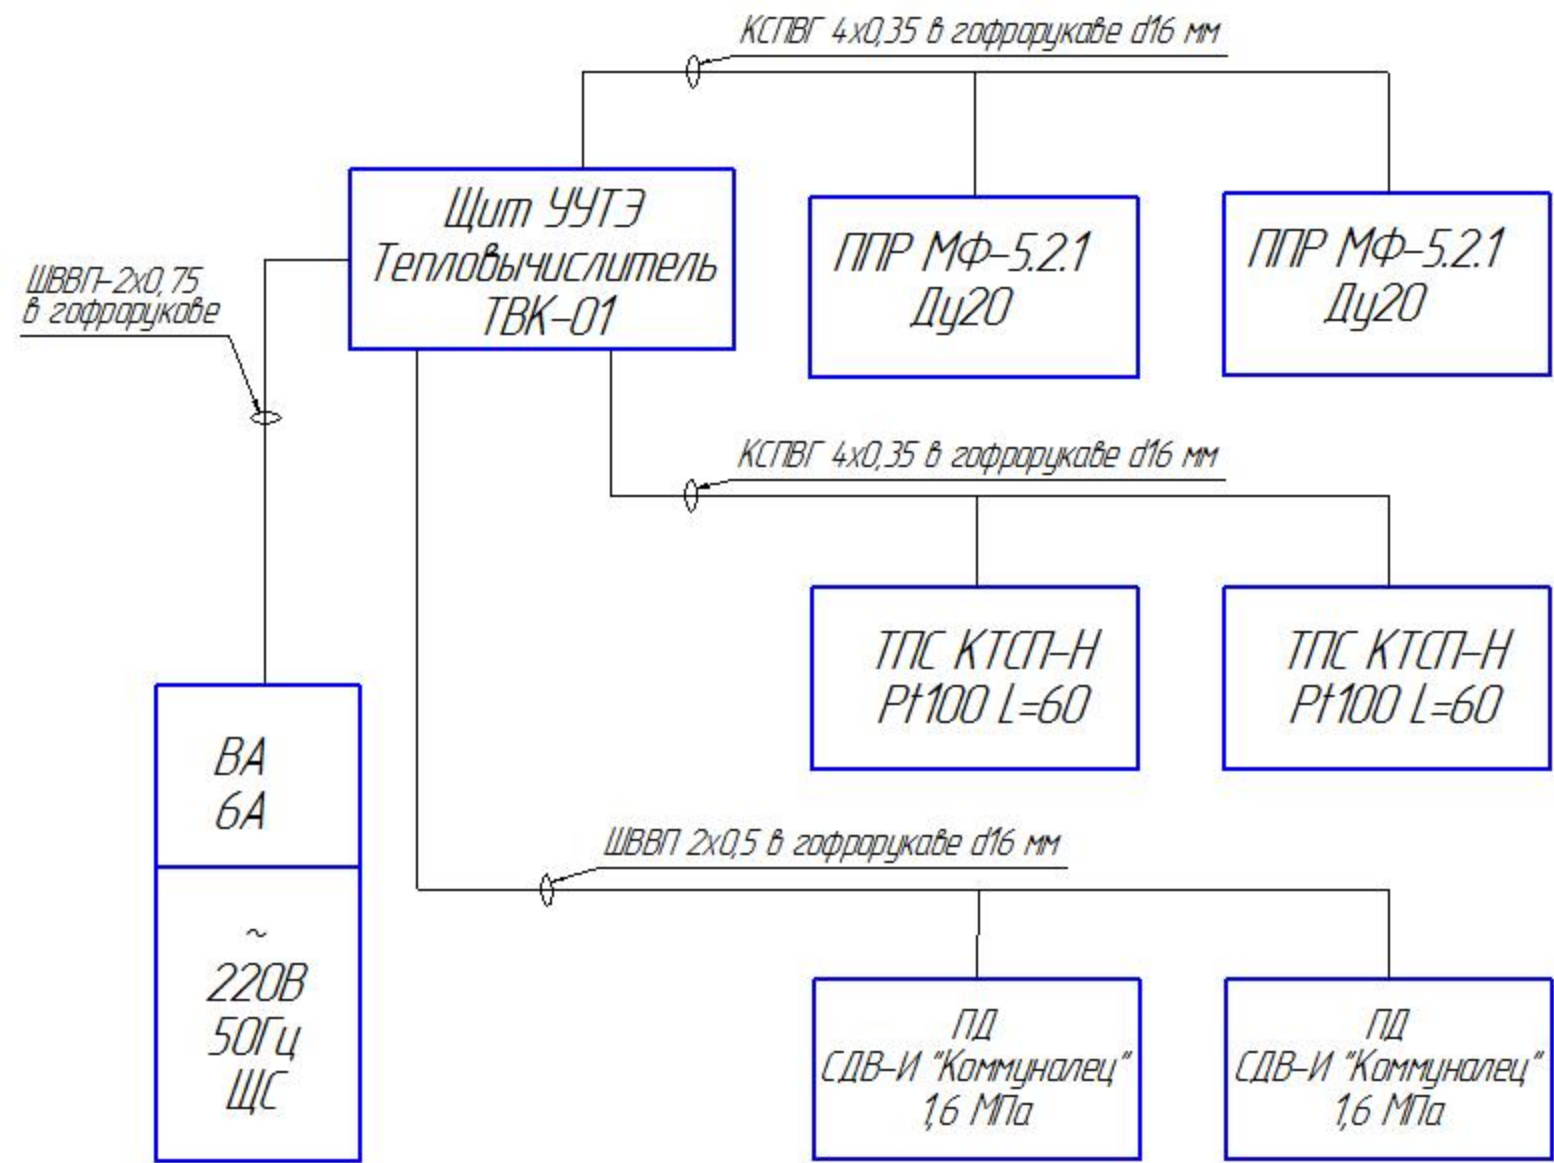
КСПВГ 4х0,35 в гофрорукаве d16 мм

Щит УУТЭ
Тепловычислитель
ТВК-01

ППР МФ-5.2.1
Ду20

ППР МФ-5.2.1
Ду20

ШВВП-2х0,75
в гофрорукаве

КСПВГ 4х0,35 в гофрорукаве d16 мм

ТПС КТСП-Н
Pt100 L=60

ТПС КТСП-Н
Pt100 L=60

ВА
6А

~
220В
50Гц
ЩС

ШВВП 2х0,5 в гофрорукаве d16 мм

ПД
СДВ-И "Коммуналец"
1,6 МПа

ПД
СДВ-И "Коммуналец"
1,6 МПа